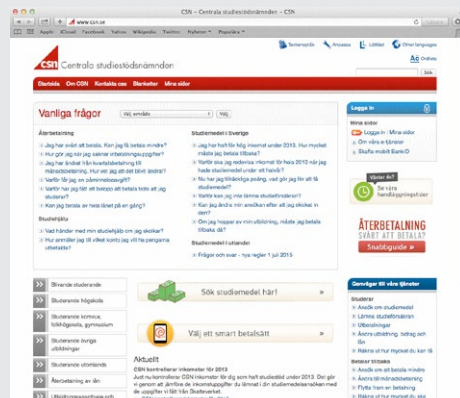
CSN – Centrala studiestödsnämnden – CSN

www.csn.se

Apple iCloud Facebook Twitter Wikipedia Yahoo! Nyheter Populära

Teckenspråk Anpassa Lättläst Other languages

Centrala studiestödsnämnden

Aa Ordlista

Startsida Om CSN Kontakta oss Blanketter Mina sidor

Vanliga frågor

Välj område

Återbetalning

Jag har svårt att betala. Kan jag få betala mindre?

Hur gör jag när jag saknar inbetalningsuppgifter?

Jag har ändrat från kvartalsbetalning till månadsbetalning. Hur vet jag att det blivit ändrat?

Varför får jag en påminnelseavgift?

Varför har jag fått ett besked att betala tidigt att jag studerar?

Kan jag betala av hela lånet på en gång?

Studiehjälp

Vad händer med min studiehjälp om jag skolkar?

Hur anmäler jag till vilket konto jag vill ha pengarna utbetalda?

Studiemedel i Sverige

Jag har haft för hög inkomst under 2013. Hur mycket måste jag betala tillbaka?

Varför ska jag redovisa inkomst för hela 2013 när jag bara studerade under ett halvår?

Nu har jag tillräckligt poäng, vad gör jag för att få studiemedel?

Varför kan jag inte lämna studieförsäkran?

Jag har haft för hög inkomst under 2013. Kan jag betala den i delar?

Kan jag betala av min återkrav efter att jag skickat in den?

Om jag hoppar av min utbildning, måste jag betala tillbaka?

Studiemedel i utlandet

Frågor och svar – nya regler 1 juli 2015

Logga in

Mina sidor

Logga in | Mina sidor

Om våra e-tjänster

Skaffa mobilt BankID

Vänder du?

Se våra handläggningstider

ÅTERBETALNING SVÅRT ATT BETALA?

Snabbguide »

Blivande studerande

Studerande högskola

Studerande komvux, folkhögskola, gymnasium

Studerande övriga utbildningar

Studerande utomlands

Återbetalning av lån

Sök studiemedel här! »

Välj ett smart betalsätt »

Aktuellt

CSN kontrollerar inkomster för 2013

Just nu kontrollerar CSN inkomster för dig som haft studiestöd under 2013. Det gör vi genom att jämföra de inkomstuppgifter du lämnat i din studiemedelsansökan med de uppgifter vi fått från Skatteverket.

Genvägar till våra tjänster

Studerar

Ansök om studiemedel

Lämna studieförsäkran

Utbetalningar

Anmäl studieuppehåll

Ändra utbildning, betala igen

Räkna ut hur mycket du kan få

Betalar tillbaka

Ansök om att betala mindre

Ansök om anstånd

Ändra uppgifter för betalning

Flytta hem en betalning

Räkna ut framtida betalningar